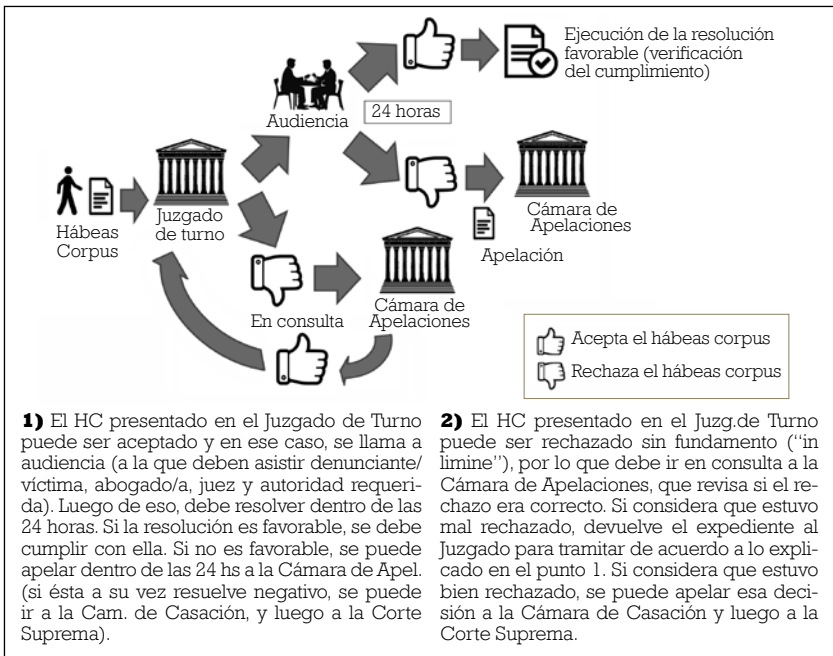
Ejecución de la resolución favorable (verificación del cumplimiento)

Audiencia

24 horas

Hábeas Corpus

Juzgado de turno

Cámara de Apelaciones

Apelación

En consulta

Cámara de Apelaciones

Acepta el hábeas corpus

Rechaza el hábeas corpus

**1)** El HC presentado en el Juzgado de Turno puede ser aceptado y en ese caso, se llama a audiencia (a la que deben asistir denunciante/víctima, abogado/a, juez y autoridad requerida). Luego de eso, debe resolver dentro de las 24 horas. Si la resolución es favorable, se debe cumplir con ella. Si no es favorable, se puede apelar dentro de las 24 hs a la Cámara de Apel. (si ésta a su vez resuelve negativo, se puede ir a la Cam. de Casación, y luego a la Corte Suprema).

**2)** El HC presentado en el Juzg.de Turno puede ser rechazado sin fundamento ("in limine"), por lo que debe ir en consulta a la Cámara de Apelaciones, que revisa si el rechazo era correcto. Si considera que estuvo mal rechazado, devuelve el expediente al Juzgado para tramitar de acuerdo a lo explicado en el punto 1. Si considera que estuvo bien rechazado, se puede apelar esa decisión a la Cámara de Casación y luego a la Corte Suprema.